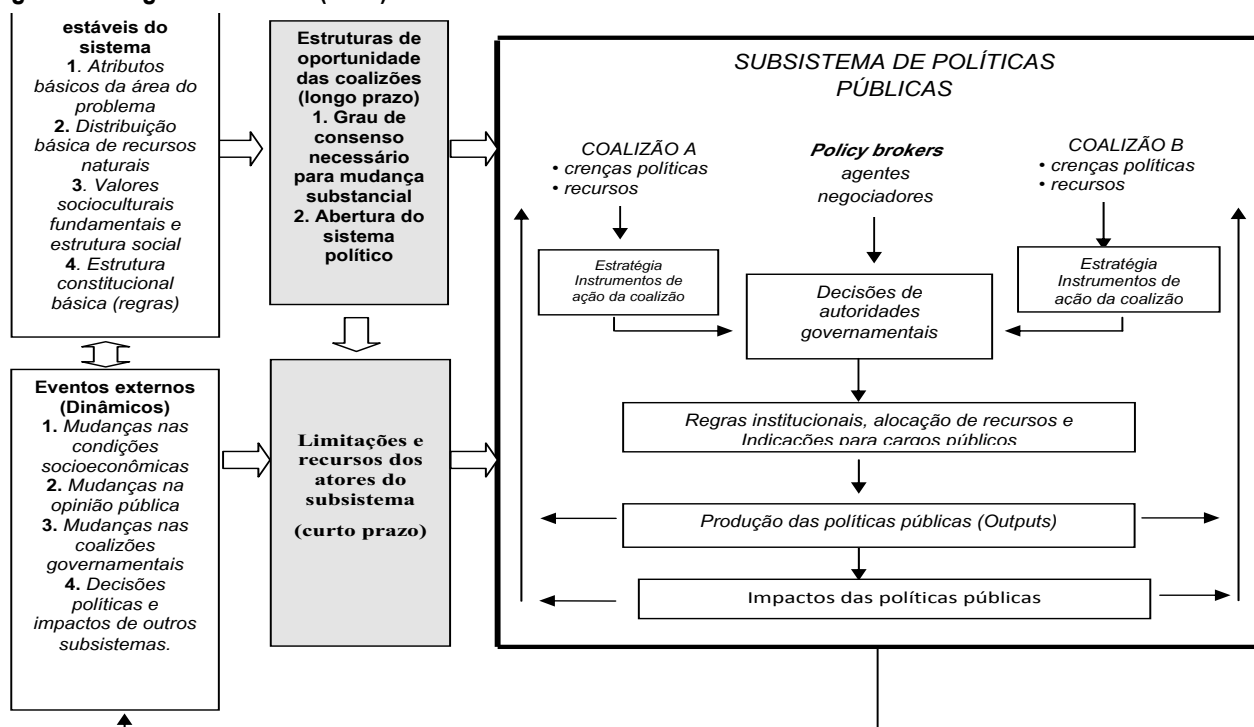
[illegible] (1999)

estáveis do sistema
1. Atributos básicos da área do problema
2. Distribuição básica de recursos naturais
3. Valores socioculturais fundamentais e estrutura social
4. Estrutura constitucional básica (regras)

Estruturas de oportunidade das coalizões (longo prazo)
1. Grau de consenso necessário para mudança substancial
2. Abertura do sistema político

SUBSISTEMA DE POLÍTICAS PÚBLICAS

COALIZÃO A
• crenças políticas
• recursos

Policy brokers
agentes negociadores

COALIZÃO B
• crenças políticas
• recursos

Estratégia Instrumentos de ação da coalizão

Decisões de autoridades governamentais

Estratégia Instrumentos de ação da coalizão

Regras institucionais, alocação de recursos e Indicações para cargos públicos

Eventos externos (Dinâmicos)
1. Mudanças nas condições socioeconômicas
2. Mudanças na opinião pública
3. Mudanças nas coalizões governamentais
4. Decisões políticas e impactos de outros subsistemas.

Limitações e recursos dos atores do subsistema
(curto prazo)

Produção das políticas públicas (Outputs)

Impactos das políticas públicas